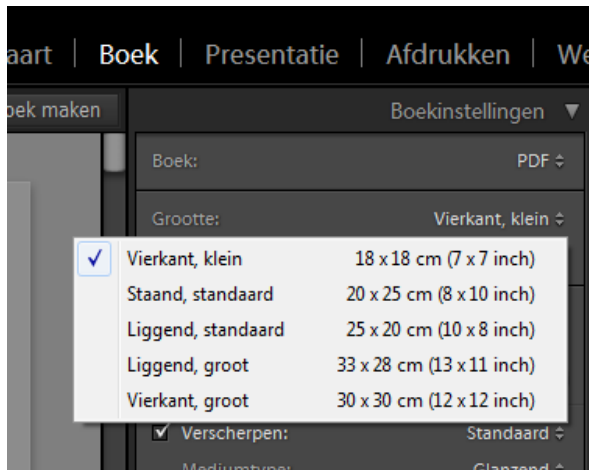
aart | Boek | Presentatie | Afdrukken | We

oek maken

Boekinstellingen ▼

Boek: PDF ⇕

Grootte: Vierkant, klein ⇕

✓ Vierkant, klein 18 x 18 cm (7 x 7 inch)
Staand, standaard 20 x 25 cm (8 x 10 inch)
Liggend, standaard 25 x 20 cm (10 x 8 inch)
Liggend, groot 33 x 28 cm (13 x 11 inch)
Vierkant, groot 30 x 30 cm (12 x 12 inch)

✓ Verscherpen: Standaard ⇕

Mediumtype: Glanzend ⇕